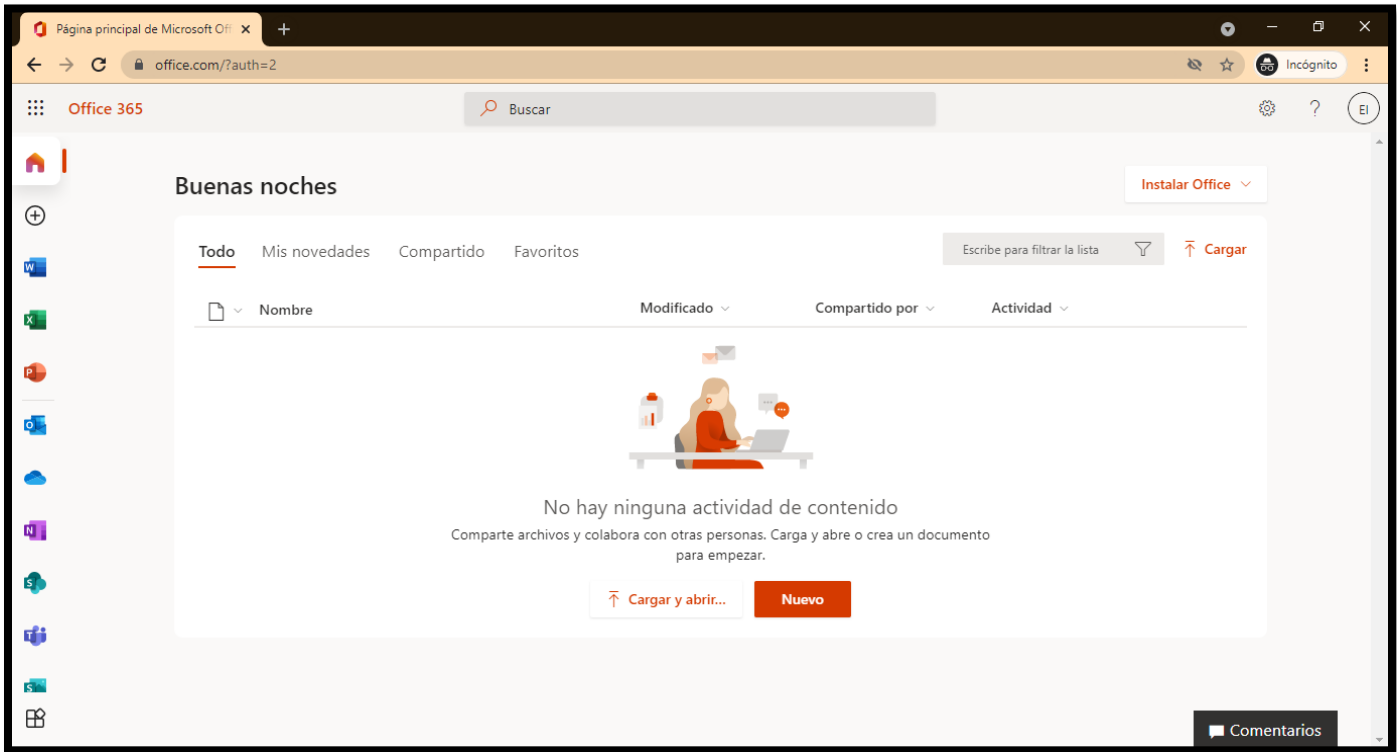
Página principal de Microsoft Off ×
+
office.com/?auth=2
Incógnito
Office 365
Buscar
EI
Buenas noches
Instalar Office
Todo
Mis novedades
Compartido
Favoritos
Escribe para filtrar la lista
Cargar
Nombre
Modificado
Compartido por
Actividad
No hay ninguna actividad de contenido
Comparte archivos y colabora con otras personas. Carga y abre o crea un documento para empezar.
Cargar y abrir...
Nuevo
Comentarios